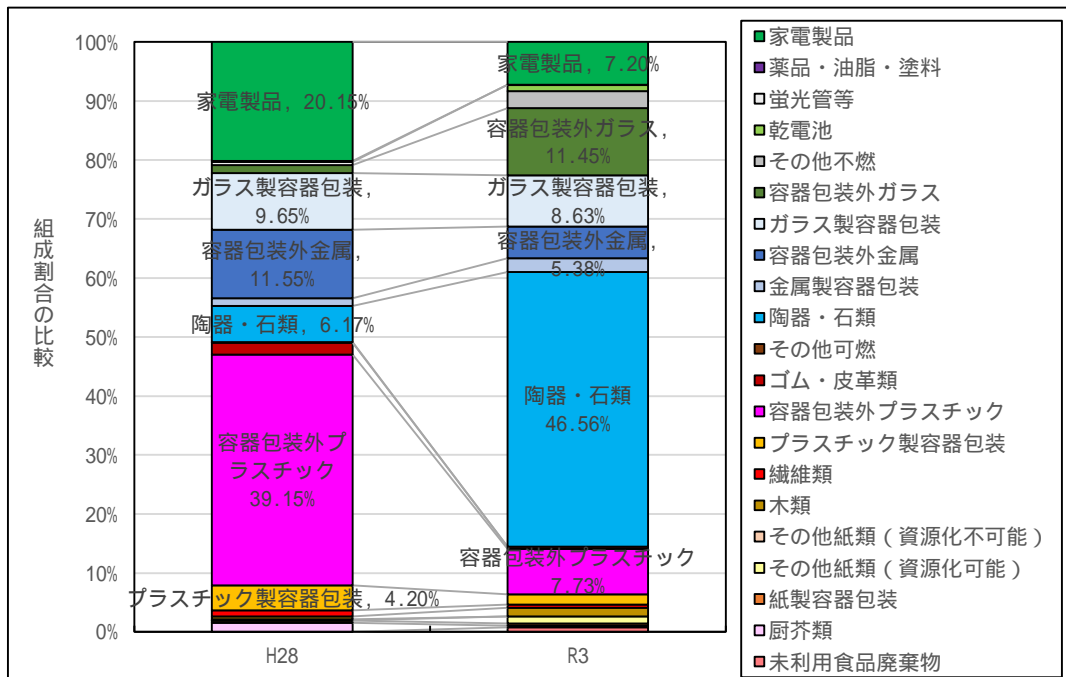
100%
90%
80%
70%
60%
50%
40%
30%
20%
10%
0%

組成割合の比較

家電製品，20.15%
ガラス製容器包装，9.65%
容器包装外金属，11.55%
陶器・石類，6.17%
容器包装外プラスチック 39.15%
プラスチック製容器包装，4.20%

家電製品，7.20%
容器包装外ガラス，11.45%
ガラス製容器包装，8.63%
容器包装外金属，5.38%
陶器・石類 46.56%
容器包装外プラスチック 7.73%

H28
R3

家電製品
薬品・油脂・塗料
蛍光管等
乾電池
その他不燃
容器包装外ガラス
ガラス製容器包装
容器包装外金属
金属製容器包装
陶器・石類
その他可燃
ゴム・皮革類
容器包装外プラスチック
プラスチック製容器包装
繊維類
木類
その他紙類（資源化不可能）
その他紙類（資源化可能）
紙製容器包装
厨芥類
未利用食品廃棄物